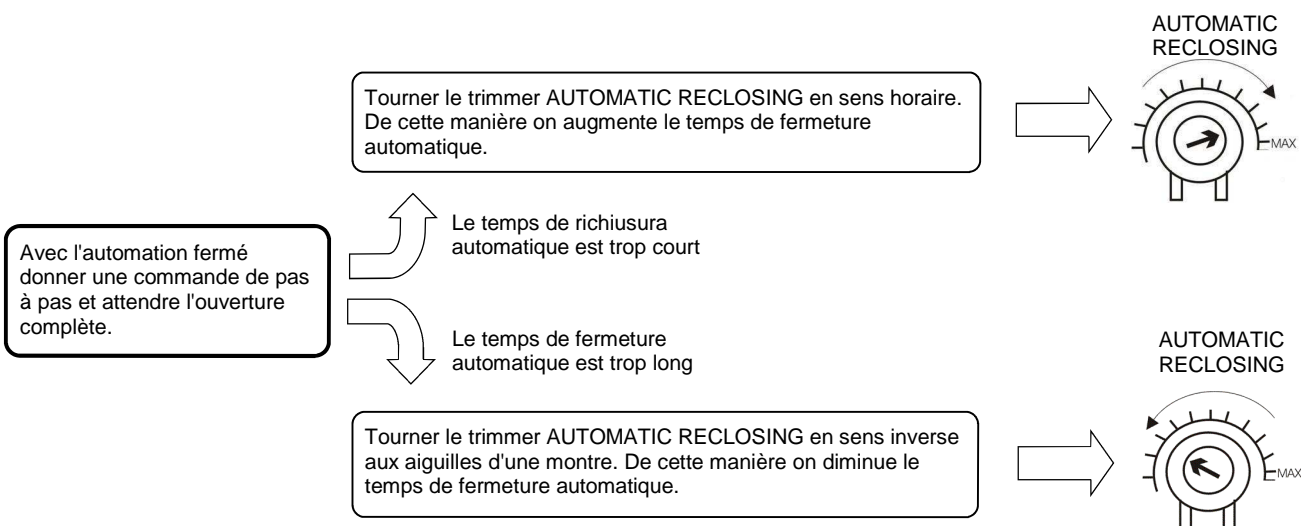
Avec l'automation fermé donner une commande de pas à pas et attendre l'ouverture complète.

Le temps de richiusura automatique est trop court

Tourner le trimmer AUTOMATIC RECLOSING en sens horaire. De cette manière on augmente le temps de fermeture automatique.

AUTOMATIC RECLOSING

MAX

Le temps de fermeture automatique est trop long

Tourner le trimmer AUTOMATIC RECLOSING en sens inverse aux aiguilles d'une montre. De cette manière on diminue le temps de fermeture automatique.

AUTOMATIC RECLOSING

MAX